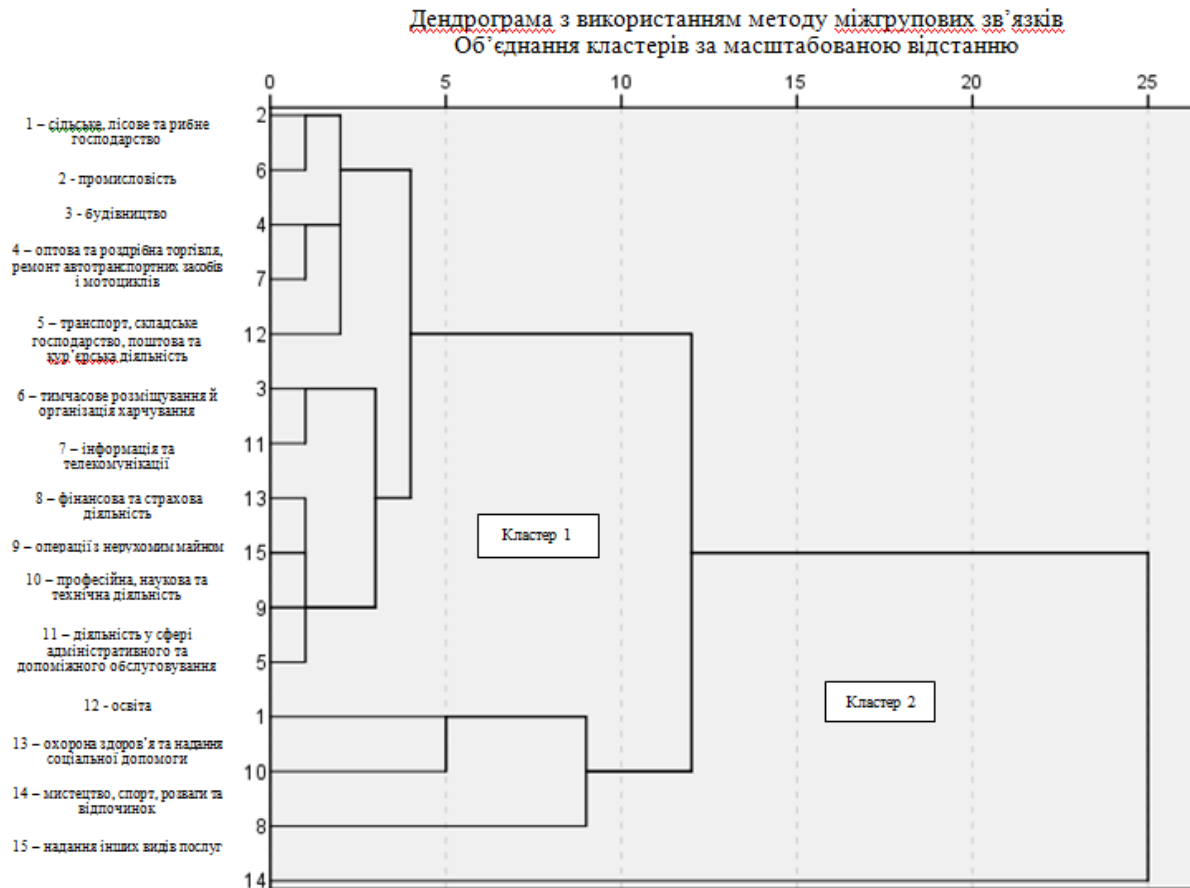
Дендрограма з використанням методу міжгрупових зв'язків
Об'єднання кластерів за масштабованою відстанню

0 5 10 15 20 25

1 – сільське, лісове та рибне господарство
2 - промисловість
3 - будівництво
4 – оптова та роздрібна торгівля, ремонт автотранспортних засобів і мотоциклів
5 – транспорт, складське господарство, поштова та кур'єрська діяльність
6 – тимчасове розміщування й організація харчування
7 – інформація та телекомунікації
8 – фінансова та страхова діяльність
9 – операції з нерухомим майном
10 – професійна, наукова та технічна діяльність
11 – діяльність у сфері адміністративного та допоміжного обслуговування
12 - освіта
13 – охорона здоров'я та надання соціальної допомоги
14 – мистецтво, спорт, розваги та відпочинок
15 – надання інших видів послуг

2
6
4
7
12
3
11
13
15
9
5
1
10
8
14

Кластер 1

Кластер 2